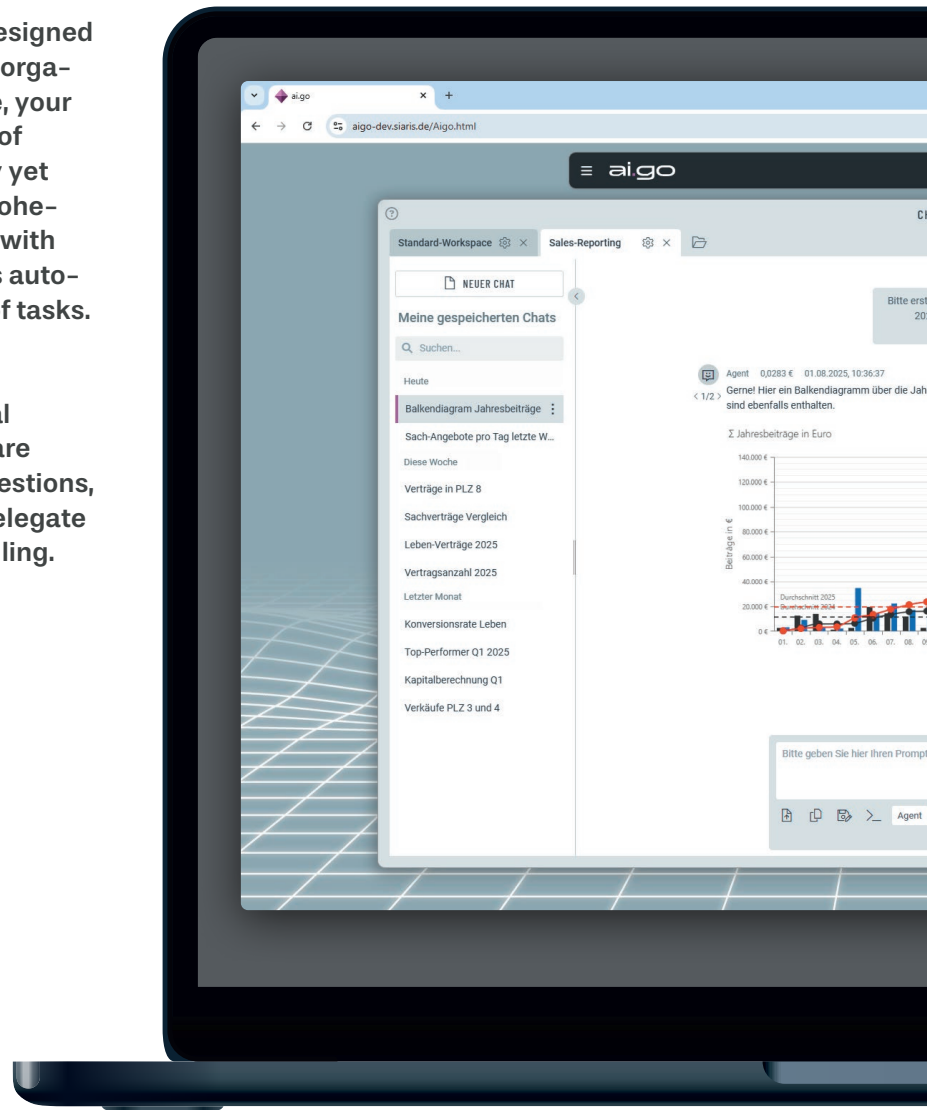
esigned orga- , your of y yet ohe- with s auto- f tasks.

al are estions, elegate ling.

ai.go
aigo-dev.siaris.de/Aigo.html

ai.go

?
CH
Standard-Workspace
Sales-Reporting

NEUER CHAT
Meine gespeicherten Chats
Suchen...
Heute
Balkendiagram Jahresbeiträge
Sach-Angebote pro Tag letzte W...
Diese Woche
Verträge in PLZ 8
Sachverträge Vergleich
Leben-Verträge 2025
Vertragsanzahl 2025
Letzter Monat
Konversionsrate Leben
Top-Performer Q1 2025
Kapitalberechnung Q1
Verkäufe PLZ 3 und 4

Bitte erst 20

Agent 0,0283 € 01.08.2025, 10:36:37
< 1/2 > Gerne! Hier ein Balkendiagramm über die Jah sind ebenfalls enthalten.

Σ Jahresbeiträge in Euro
140.000 €
120.000 €
100.000 €
80.000 €
60.000 €
40.000 €
20.000 €
0 €
Beiträge in €
Durchschnitt 2025
Durchschnitt 2024
01. 02. 03. 04. 05. 06. 07. 08. 0

Bitte geben Sie hier Ihren Prompt
Agent